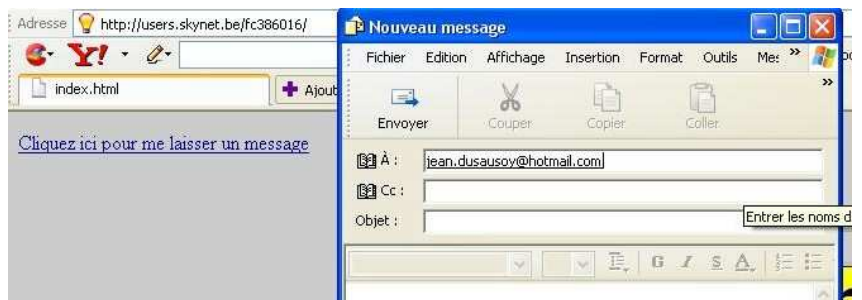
Adresse http://users.skynet.be/fc386016/

Y!

index.html

Ajout

Cliquez ici pour me laisser un message

Nouveau message

Fichier Edition Affichage Insertion Format Outils Me: »

»

Envoyer Couper Copier Coller

À : jean.dusausoy@hotmail.com

Cc :

Objet :

Entrer les noms d

G I S A